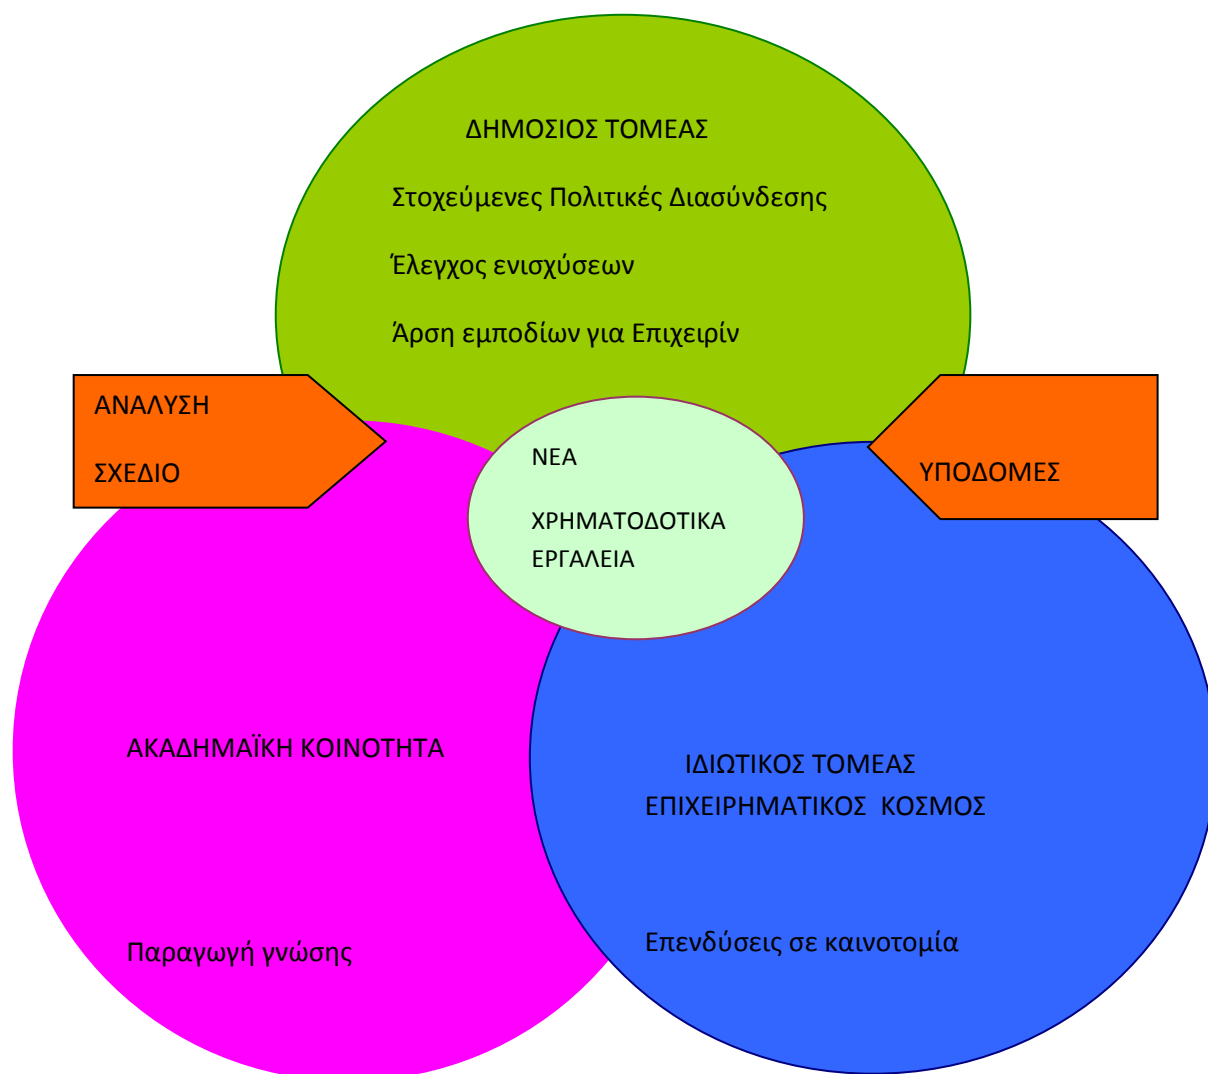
ΔΗΜΟΣΙΟΣ ΤΟΜΕΑΣ

Στοχεύμενες Πολιτικές Διασύνδεσης

Έλεγχος ενισχύσεων

Άρση εμποδίων για Επιχειρίν

ΑΝΑΛΥΣΗ

ΣΧΕΔΙΟ

ΝΕΑ

ΧΡΗΜΑΤΟΔΟΤΙΚΑ ΕΡΓΑΛΕΙΑ

ΥΠΟΔΟΜΕΣ

ΑΚΑΔΗΜΑΪΚΗ ΚΟΙΝΟΤΗΤΑ

Παραγωγή γνώσης

ΙΔΙΩΤΙΚΟΣ ΤΟΜΕΑΣ

ΕΠΙΧΕΙΡΗΜΑΤΙΚΟΣ ΚΟΣΜΟΣ

Επενδύσεις σε καινοτομία